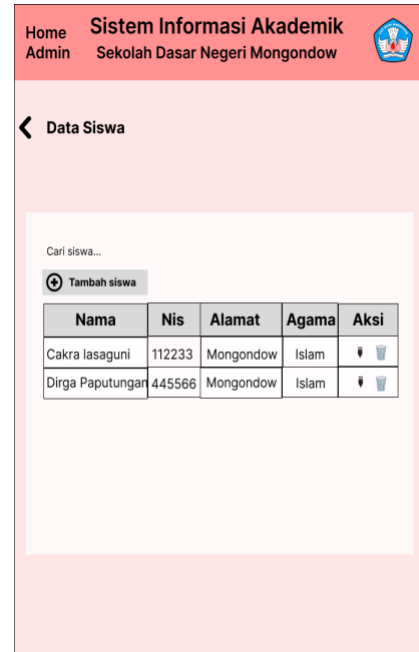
Home Admin

Sistem Informasi Akademik
Sekolah Dasar Negeri Mongondow

Data Siswa

Cari siswa...

Tambah siswa

| Nama | Nis | Alamat | Agama | Aksi |
|---|---|---|---|---|
| Cakra lasaguni | 112233 | Mongondow | Islam | |
| Dirga Paputungan | 445566 | Mongondow | Islam | |